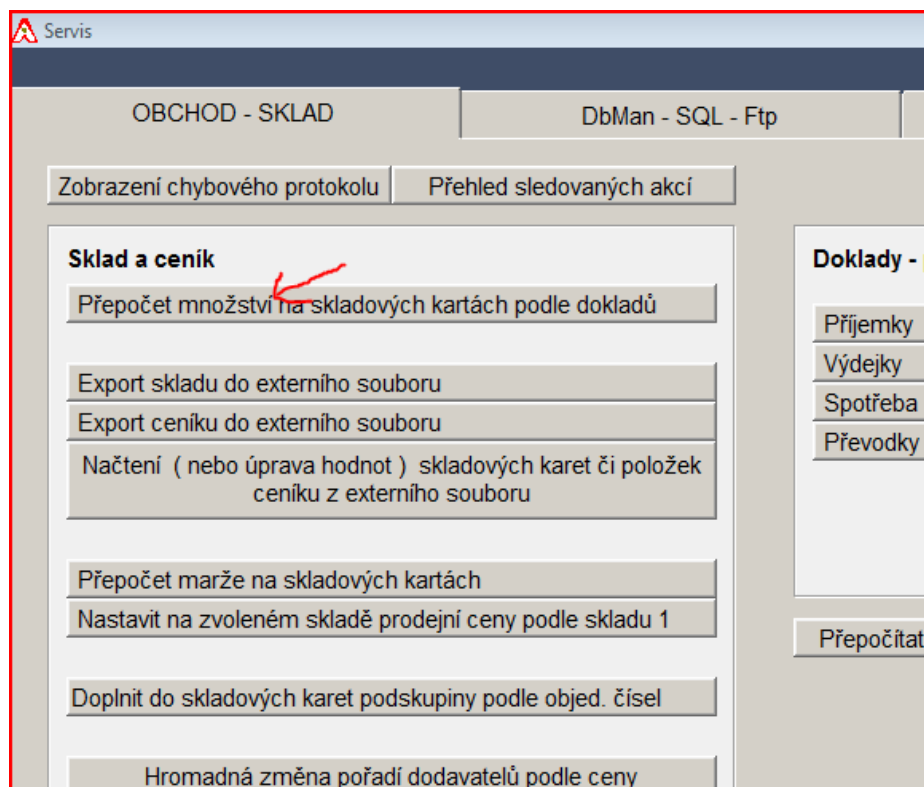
Servis

OBCHOD - SKLAD

DbMan - SQL - Ftp

Zobrazení chybového protokolu

Přehled sledovaných akcí

Sklad a ceník

Přepočet množství na skladových kartách podle dokladů

Export skladu do externího souboru

Export ceníku do externího souboru

Načtení ( nebo úprava hodnot ) skladových karet či položek ceníku z externího souboru

Přepočet marže na skladových kartách

Nastavit na zvoleném skladě prodejní ceny podle skladu 1

Doplnit do skladových karet podskupiny podle objed. čísel

Hromadná změna pořadí dodavatelů podle ceny

Doklady - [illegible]

Příjemky

Výdejky

Spotřeba

Převodky

Přepočítat